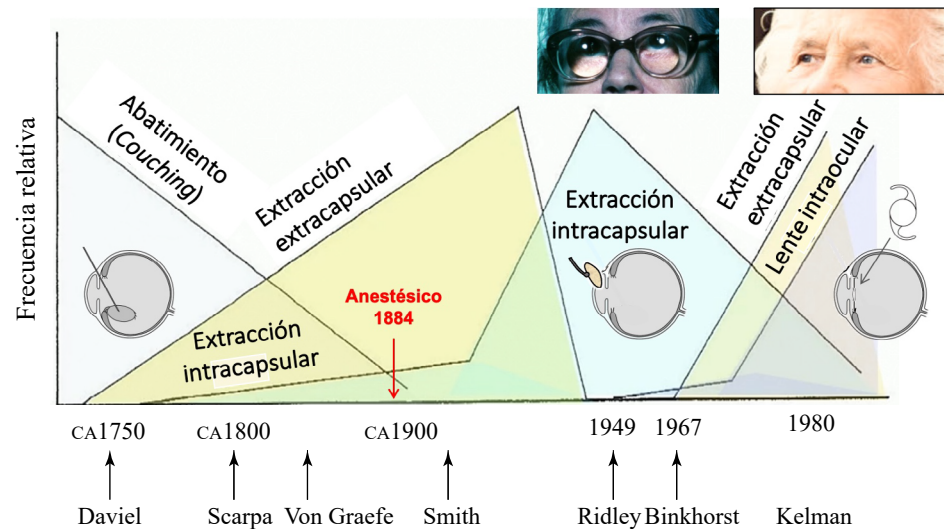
Frecuencia relativa

Abatimiento (Couching)

Extracción extracapsular

Extracción intracapsular

Anestésico 1884

Extracción intracapsular

Extracción extracapsular

Lente intraocular

CA1750 CA1800 CA1900 1949 1967 1980

Daviel Scarpa Von Graefe Smith Ridley Binkhorst Kelman